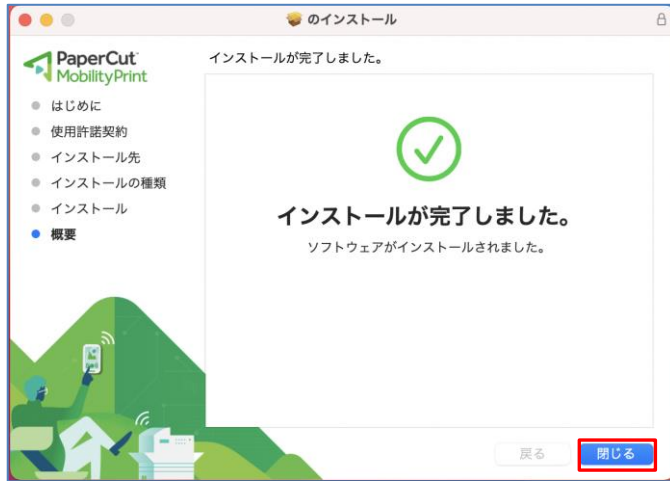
のインストール

PaperCut MobilityPrint

インストールが完了しました。

はじめに
使用許諾契約
インストール先
インストールの種類
インストール
概要

インストールが完了しました。
ソフトウェアがインストールされました。

戻る
閉じる